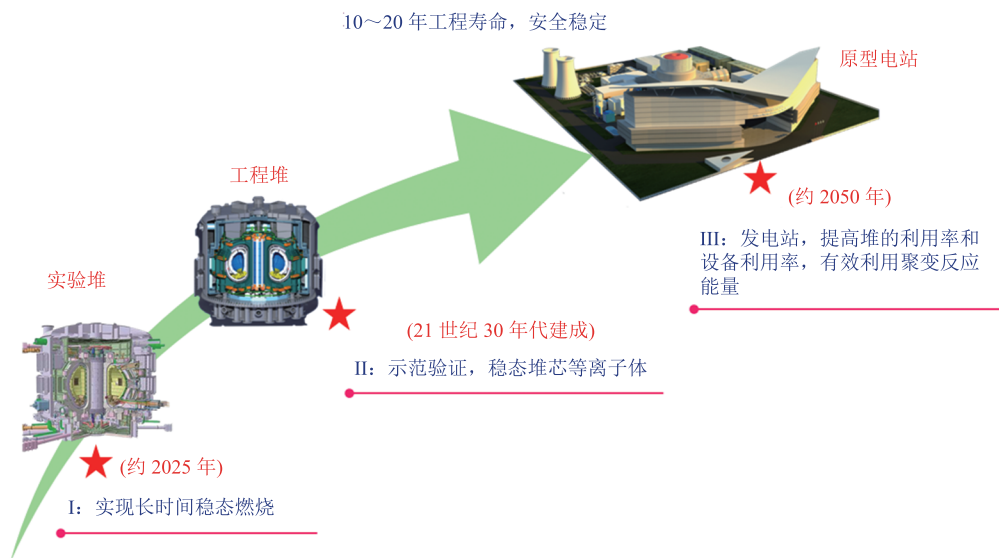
10～20 年工程寿命，安全稳定

原型电站

工程堆

(约 2050 年)

III：发电站，提高堆的利用率和设备利用率，有效利用聚变反应能量

实验堆

(21 世纪 30 年代建成)

II：示范验证，稳态堆芯等离子体

(约 2025 年)

I：实现长时间稳态燃烧